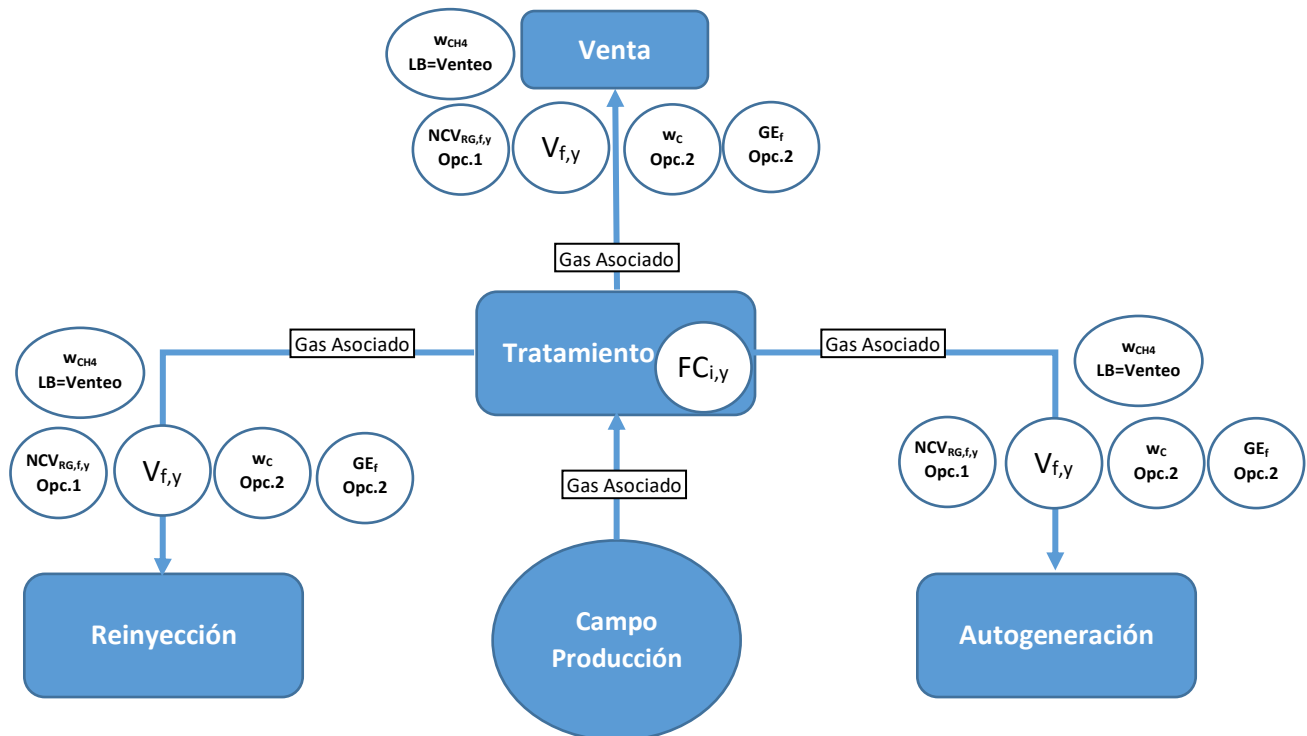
$w_{CH4}$
LB=Venteo

Venta

$NCV_{RG,f,y}$
Opc.1

$V_{f,y}$

$w_C$
Opc.2

$GE_f$
Opc.2

Gas Asociado

$w_{CH4}$
LB=Venteo

Gas Asociado

Tratamiento

$FC_{i,y}$

Gas Asociado

$w_{CH4}$
LB=Venteo

$NCV_{RG,f,y}$
Opc.1

$V_{f,y}$

$w_C$
Opc.2

$GE_f$
Opc.2

Gas Asociado

$NCV_{RG,f,y}$
Opc.1

$V_{f,y}$

$w_C$
Opc.2

$GE_f$
Opc.2

Reinyección

Campo
Producción

Autogeneración